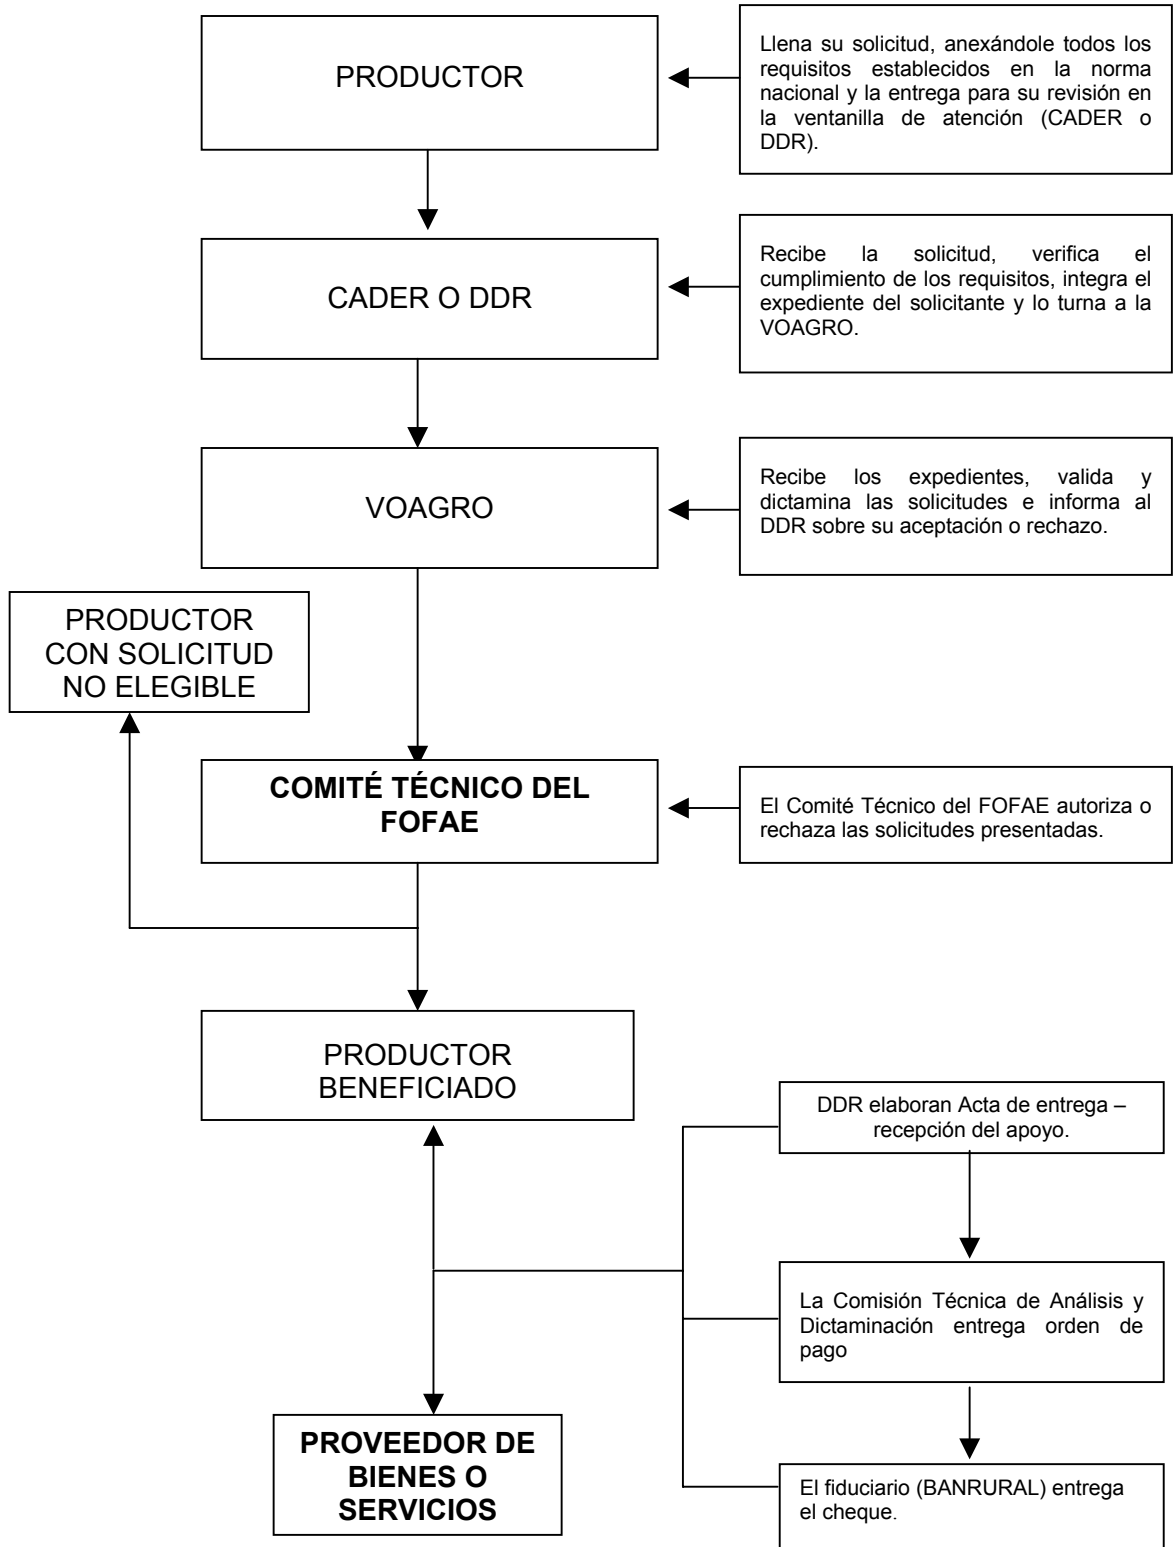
PRODUCTOR

Llena su solicitud, anexándole todos los requisitos establecidos en la norma nacional y la entrega para su revisión en la ventanilla de atención (CADER o DDR).

CADER O DDR

Recibe la solicitud, verifica el cumplimiento de los requisitos, integra el expediente del solicitante y lo turna a la VOAGRO.

VOAGRO

Recibe los expedientes, valida y dictamina las solicitudes e informa al DDR sobre su aceptación o rechazo.

PRODUCTOR CON SOLICITUD NO ELEGIBLE

**COMITÉ TÉCNICO DEL FOFAE**

El Comité Técnico del FOFAE autoriza o rechaza las solicitudes presentadas.

PRODUCTOR BENEFICIADO

DDR elaboran Acta de entrega – recepción del apoyo.

La Comisión Técnica de Análisis y Dictaminación entrega orden de pago

El fiduciario (BANRURAL) entrega el cheque.

**PROVEEDOR DE BIENES O SERVICIOS**